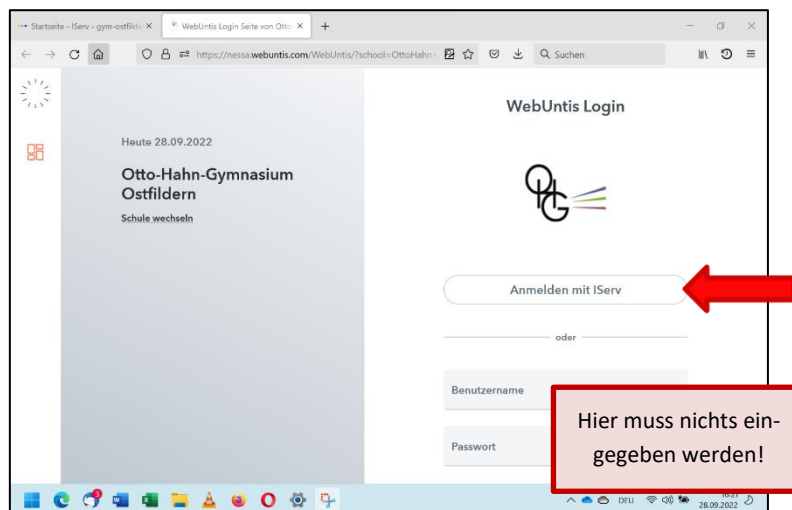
Startseite - IServ - gym-ostfilde ×
WebUntis Login Seite von Otto ×
+

https://nessa.webuntis.com/WebUntis/?school=OttoHahn

Suchen

Heute 28.09.2022

Otto-Hahn-Gymnasium Ostfildern

Schule wechseln

WebUntis Login

OHG

Anmelden mit IServ

oder

Benutzername

Passwort

Hier muss nichts eingegeben werden!

DEU

28.09.2022